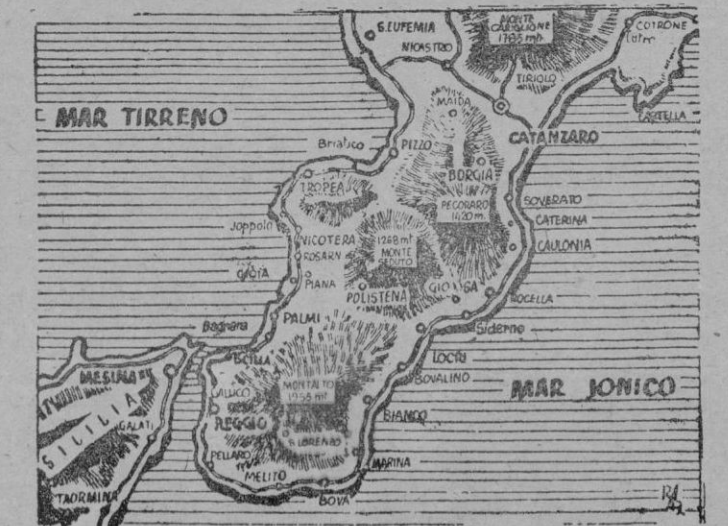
S. EUFEMIA
NICASTRO
MONTE CARBONE 1735 mt.
COTRONE
TIRIOLO
MAR TIRRENO
MAIDA
CATANZARO
Briatico
PIZZO
BORGIA
TROPEA
SOVERATO
PECORARO 1420 m.
CATERINA
Joppolo
NICOTERA
1268 mt MONTE SEDUTO
CAULONIA
ROSARN
GAJA
PIANA
POLISTENA
GIOJA
ROCELLA
Bagnara
PALMI
Siderno
SCILLA
Locri
MESINA
BOVALINO
MAR JONICO
CALLICO
MONTALTO 1958 mt.
SICILIA
GALATI
REGGIO
BIANCO
S. LORENZO
PELLARO
MARINA
MELITO
TAORMINA
BOVA